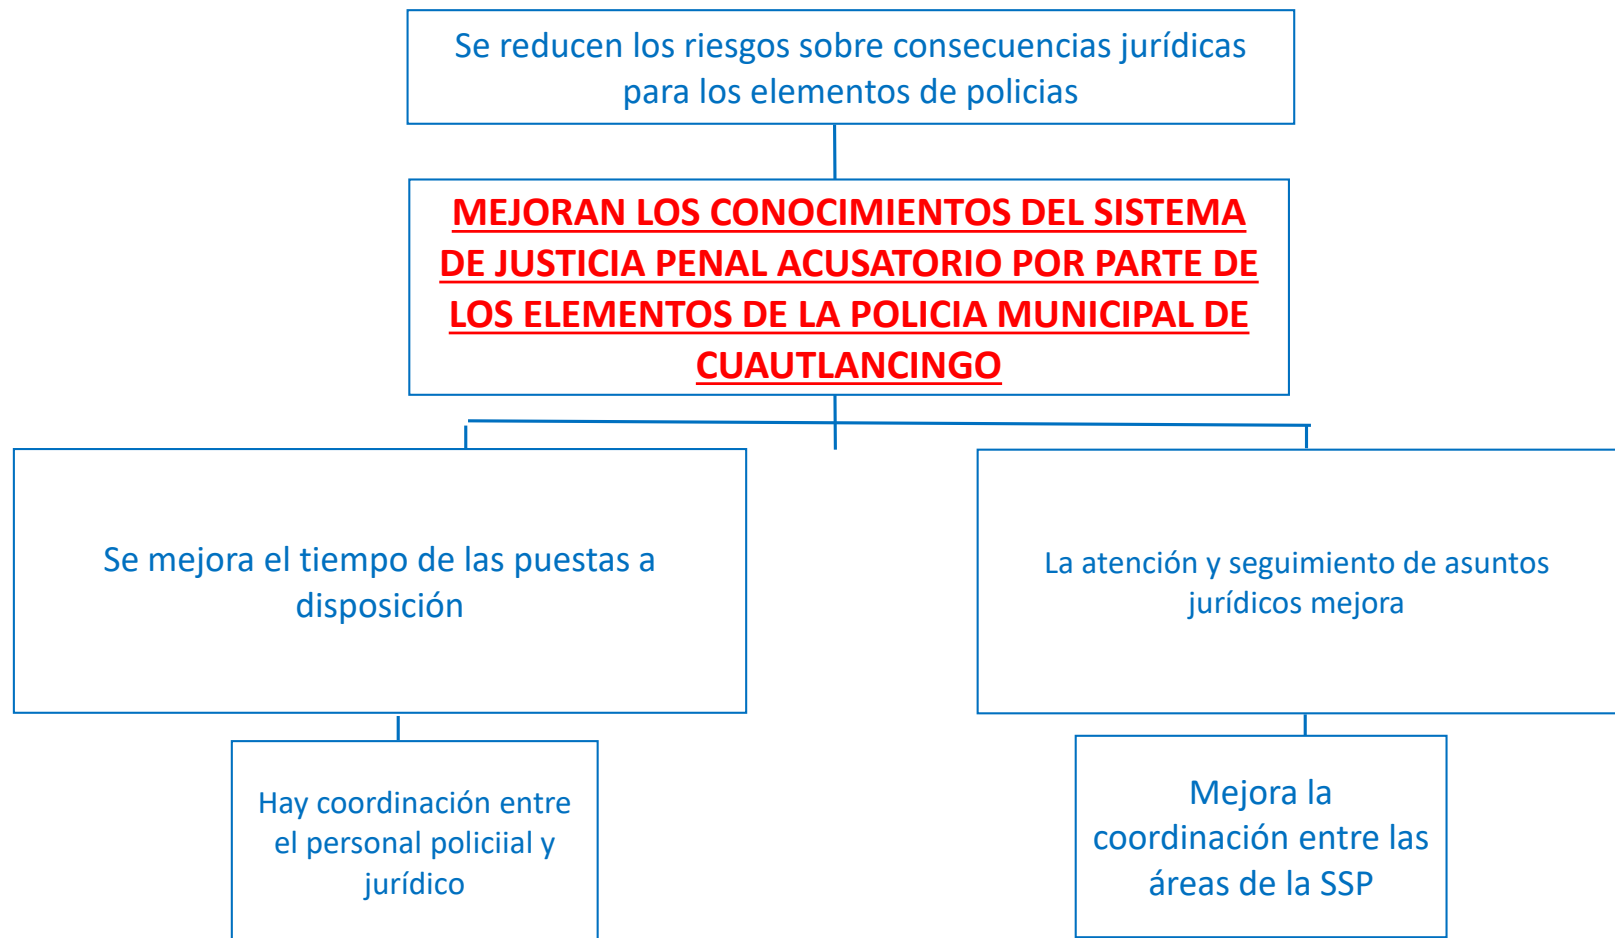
Se reducen los riesgos sobre consecuencias jurídicas para los elementos de policias

MEJORAN LOS CONOCIMIENTOS DEL SISTEMA DE JUSTICIA PENAL ACUSATORIO POR PARTE DE LOS ELEMENTOS DE LA POLICIA MUNICIPAL DE CUAUTLANCINGO

Se mejora el tiempo de las puestas a disposición

La atención y seguimiento de asuntos jurídicos mejora

Hay coordinación entre el personal policiial y jurídico

Mejora la coordinación entre las áreas de la SSP